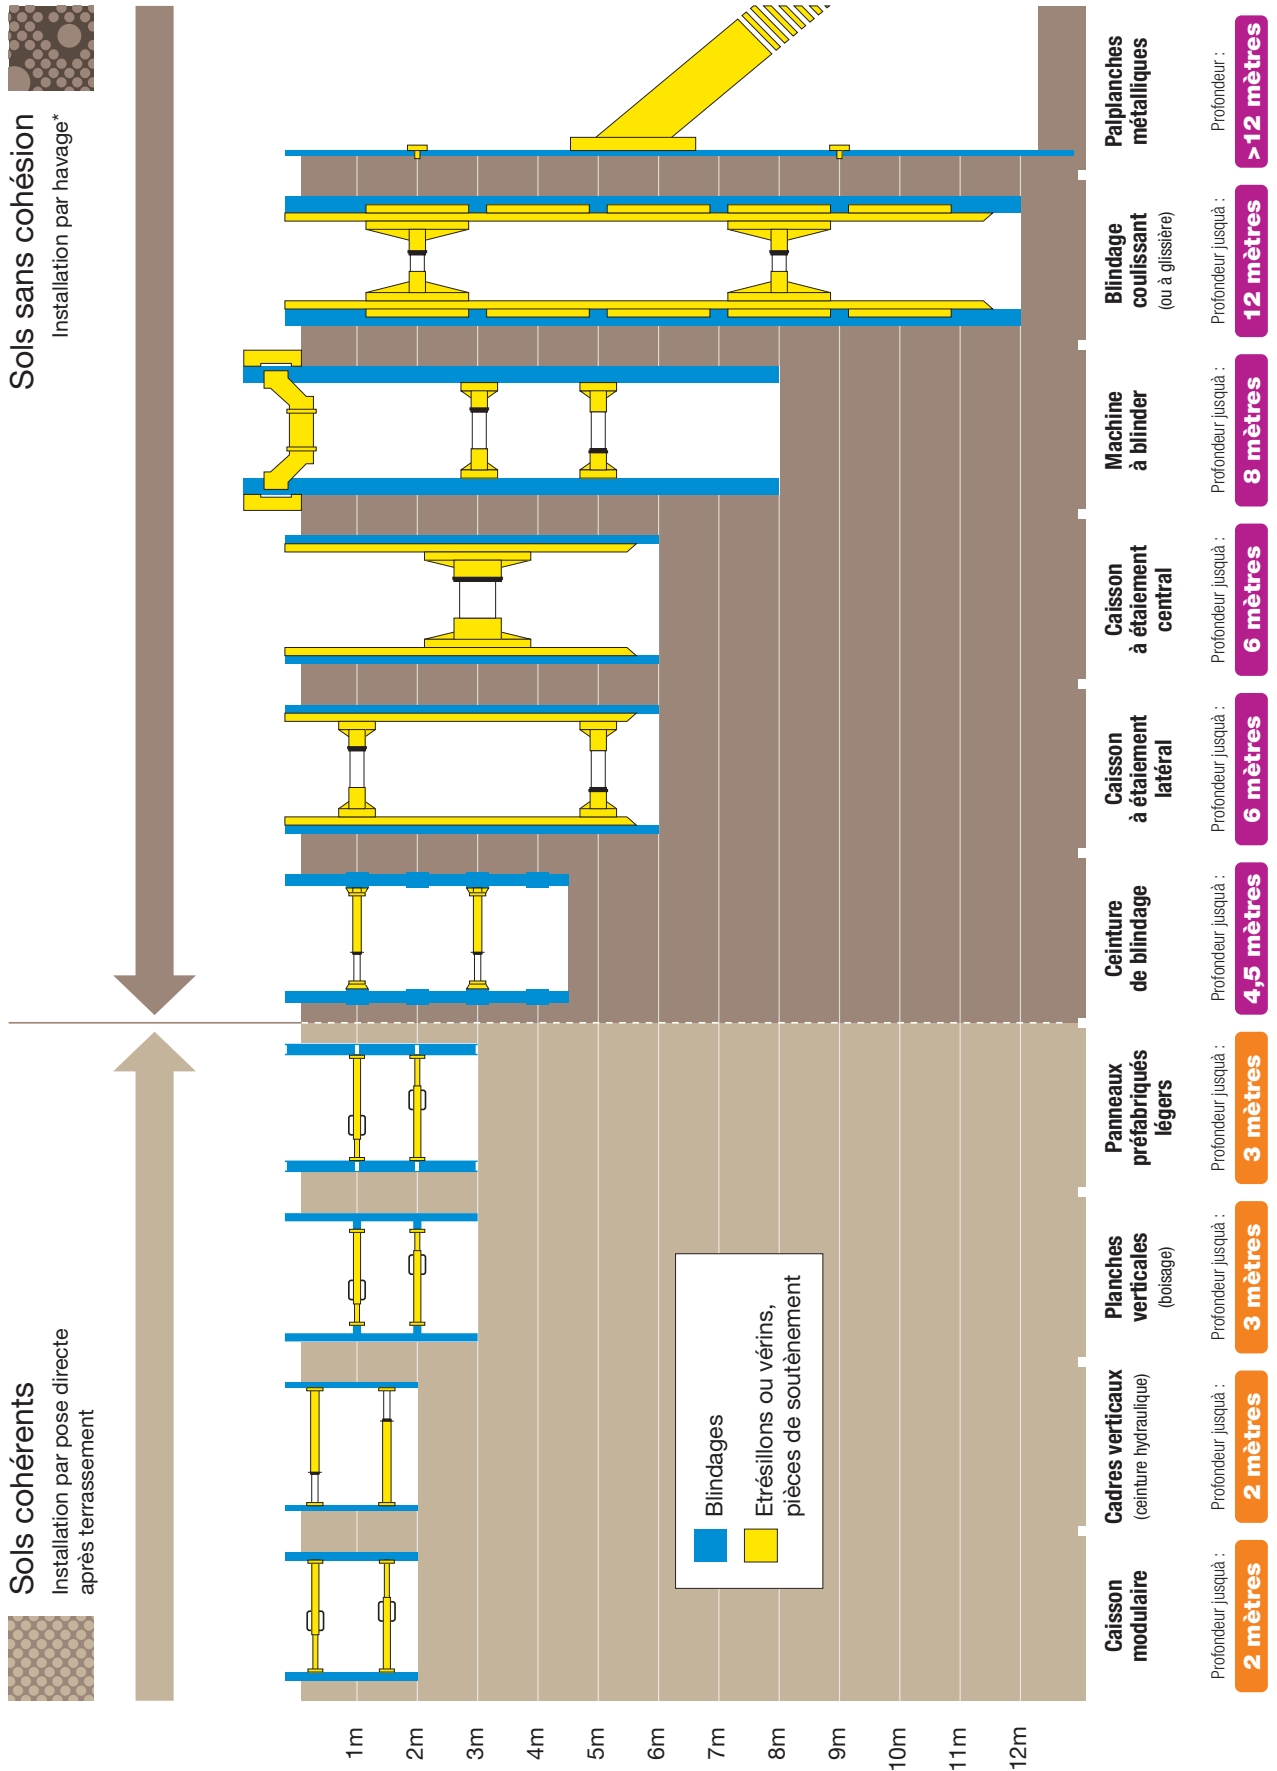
Sols sans cohésion
Installation par havage*

Sols cohérents
Installation par pose directe après terrassement

Blindages

Etrésillons ou vérins, pièces de soutènement

1m
2m
3m
4m
5m
6m
7m
8m
9m
10m
11m
12m

Caisson modulaire
Profondeur jusqu'à :
2 mètres

Cadres verticaux
(ceinture hydraulique)
Profondeur jusqu'à :
2 mètres

Planches verticales
(boisage)
Profondeur jusqu'à :
3 mètres

Panneaux préfabriqués légers
Profondeur jusqu'à :
3 mètres

Ceinture de blindage
Profondeur jusqu'à :
4,5 mètres

Caisson à étaiement latéral
Profondeur jusqu'à :
6 mètres

Caisson à étaiement central
Profondeur jusqu'à :
6 mètres

Machine à blinder
Profondeur jusqu'à :
8 mètres

Blindage coulissant
(ou à glissière)
Profondeur jusqu'à :
12 mètres

Palplanches métalliques
Profondeur :
>12 mètres